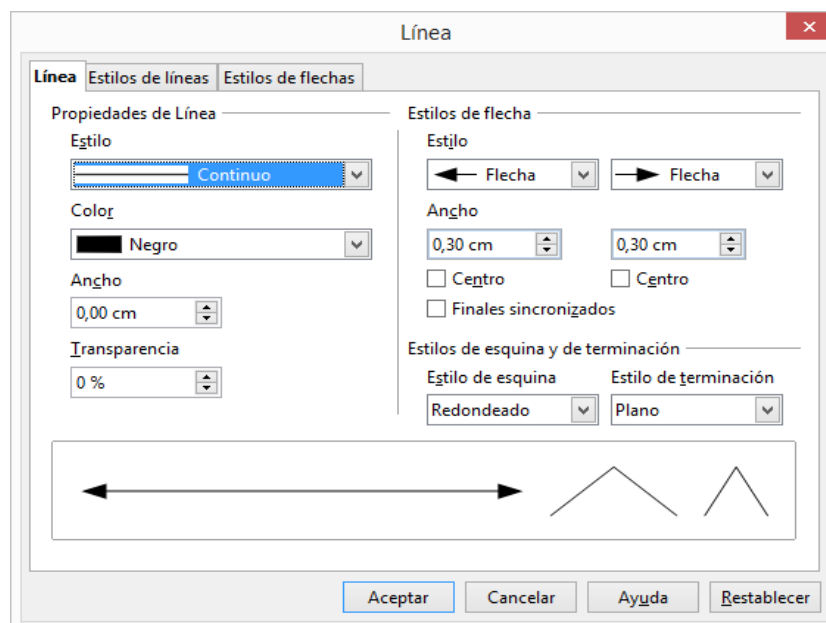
Línea

Línea | Estilos de líneas | Estilos de flechas

Propiedades de Línea

Estilo

Continuo

Color

Negro

Ancho

0,00 cm

Transparencia

0 %

Estilos de flecha

Estilo

Flecha

Flecha

Ancho

0,30 cm

0,30 cm

Centro

Centro

Finales sincronizados

Estilos de esquina y de terminación

Estilo de esquina

Estilo de terminación

Redondeado

Plano

Aceptar

Cancelar

Ayuda

Restablecer